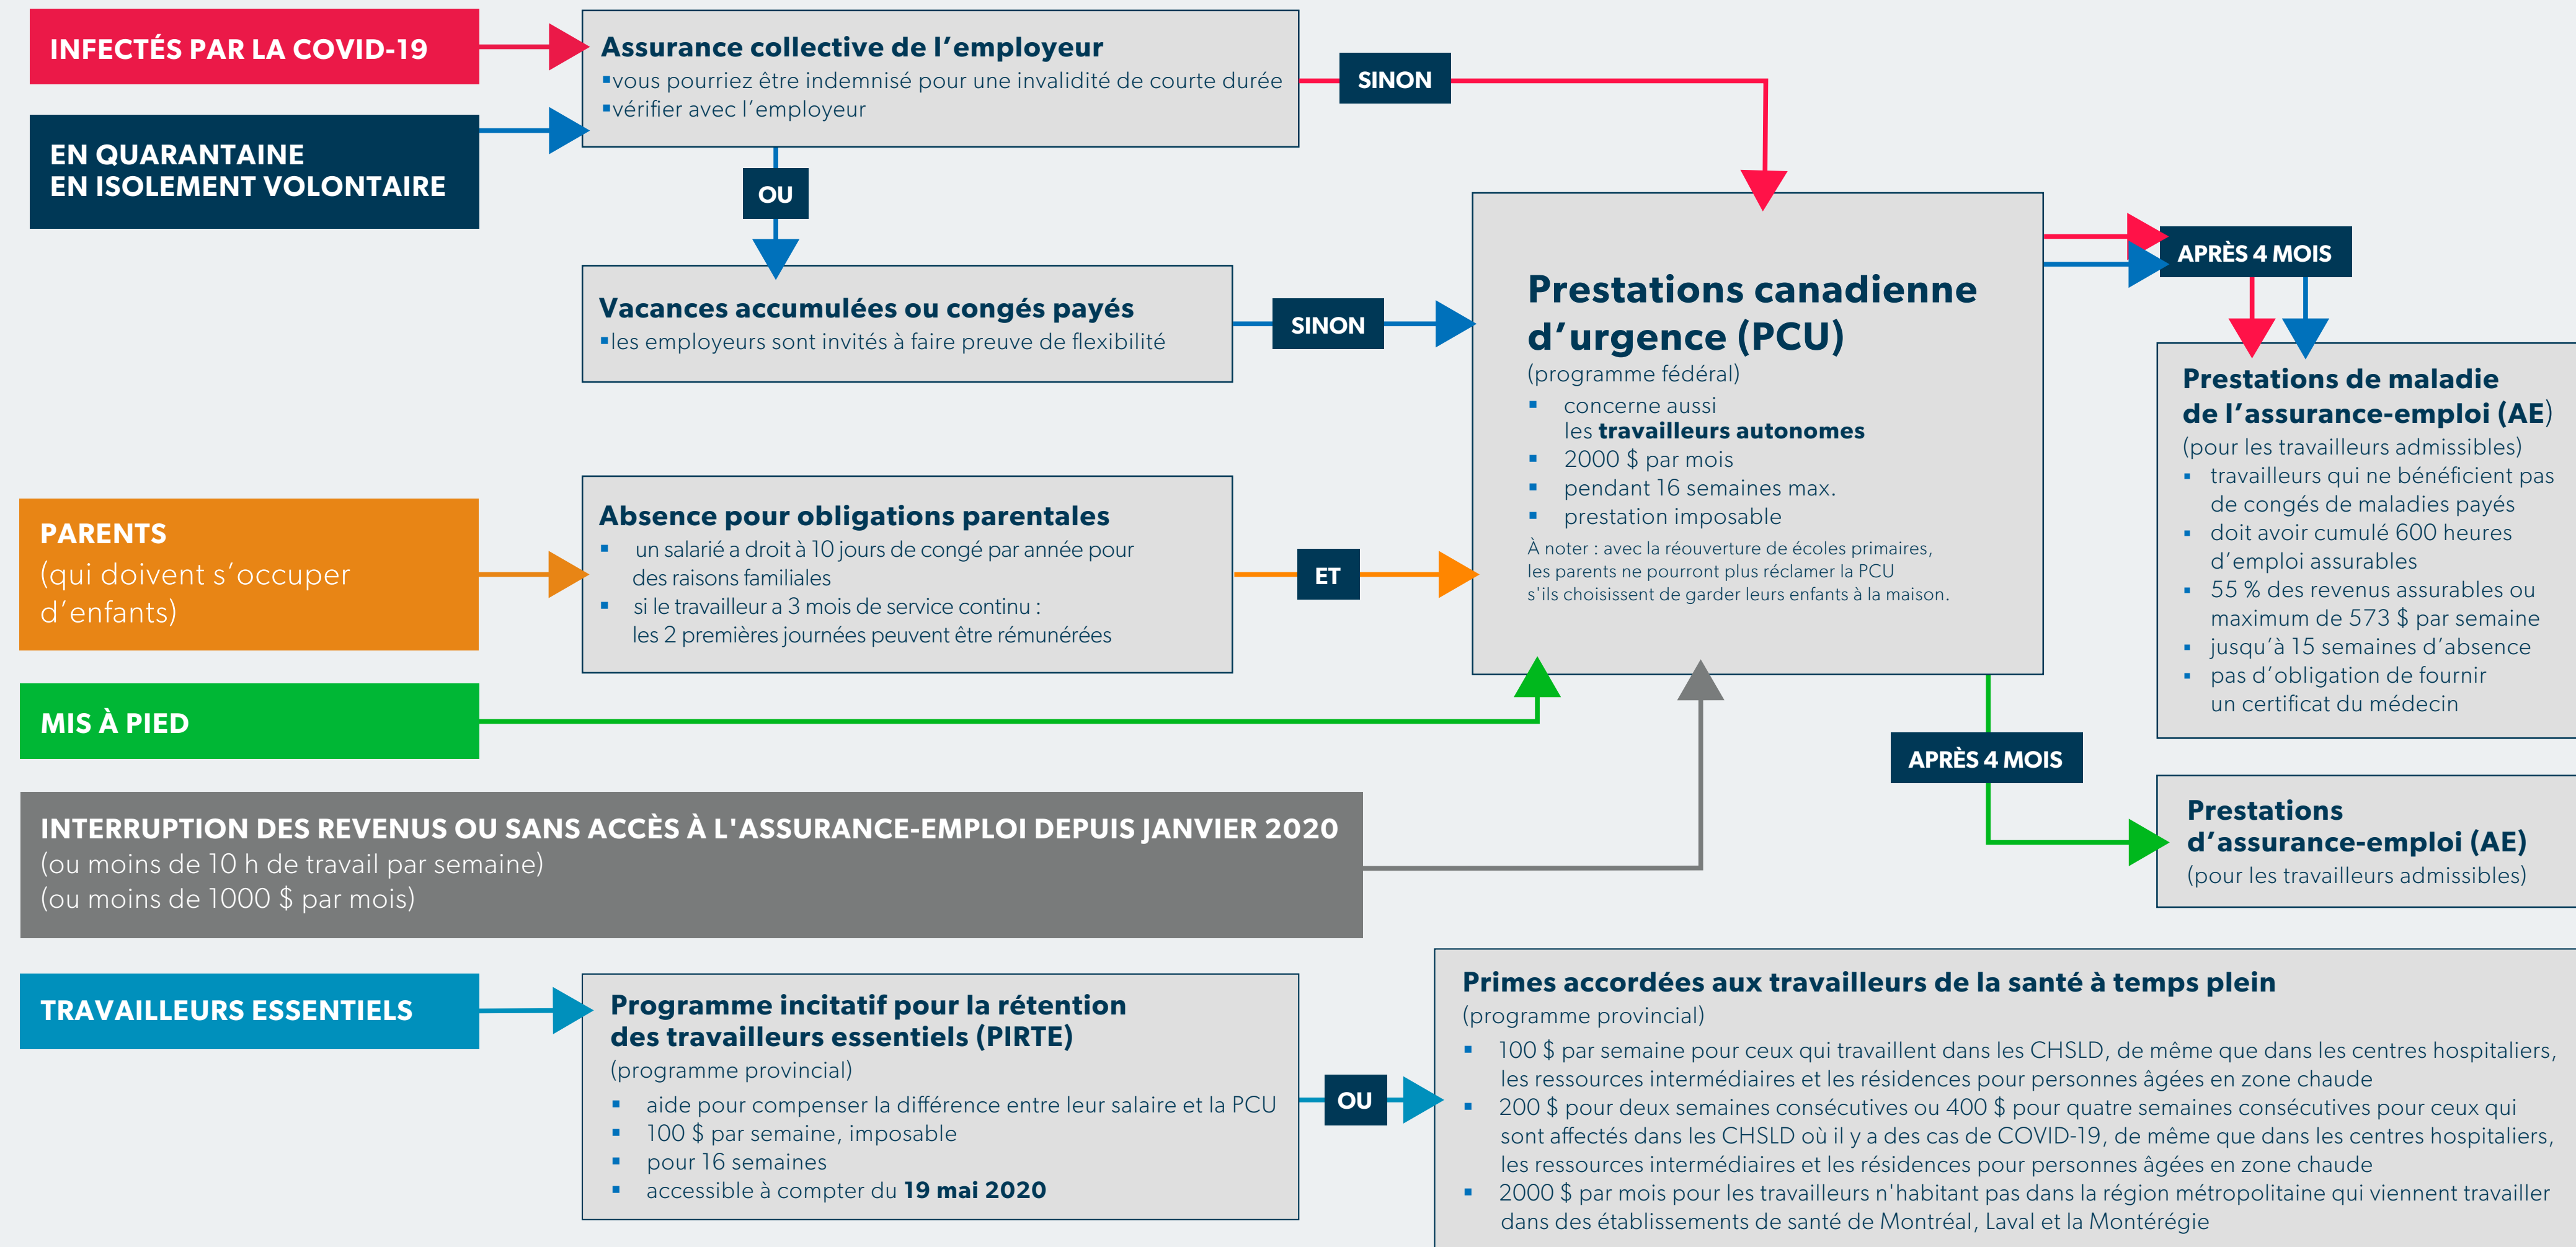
INFECTÉS PAR LA COVID-19

EN QUARANTAINE
EN ISOLEMENT VOLONTAIRE

Assurance collective de l'employeur
▪vous pourriez être indemnisé pour une invalidité de courte durée
▪vérifier avec l'employeur

SINON

OU

Vacances accumulées ou congés payés
▪les employeurs sont invités à faire preuve de flexibilité

SINON

Prestations canadienne d'urgence (PCU)
(programme fédéral)
▪ concerne aussi les **travailleurs autonomes**
▪ 2000 $ par mois
▪ pendant 16 semaines max.
▪ prestation imposable
À noter : avec la réouverture de écoles primaires, les parents ne pourront plus réclamer la PCU s'ils choisissent de garder leurs enfants à la maison.

APRÈS 4 MOIS

Prestations de maladie de l'assurance-emploi (AE)
(pour les travailleurs admissibles)
▪ travailleurs qui ne bénéficient pas de congés de maladies payés
▪ doit avoir cumulé 600 heures d'emploi assurables
▪ 55 % des revenus assurables ou maximum de 573 $ par semaine
▪ jusqu'à 15 semaines d'absence
▪ pas d'obligation de fournir un certificat du médecin

PARENTS
(qui doivent s'occuper d'enfants)

Absence pour obligations parentales
▪ un salarié a droit à 10 jours de congé par année pour des raisons familiales
▪ si le travailleur a 3 mois de service continu : les 2 premières journées peuvent être rémunérées

ET

MIS À PIED

APRÈS 4 MOIS

Prestations d'assurance-emploi (AE)
(pour les travailleurs admissibles)

INTERRUPTION DES REVENUS OU SANS ACCÈS À L'ASSURANCE-EMPLOI DEPUIS JANVIER 2020
(ou moins de 10 h de travail par semaine)
(ou moins de 1000 $ par mois)

TRAVAILLEURS ESSENTIELS

Programme incitatif pour la rétention des travailleurs essentiels (PIRTE)
(programme provincial)
▪ aide pour compenser la différence entre leur salaire et la PCU
▪ 100 $ par semaine, imposable
▪ pour 16 semaines
▪ accessible à compter du **19 mai 2020**

OU

Primes accordées aux travailleurs de la santé à temps plein
(programme provincial)
▪ 100 $ par semaine pour ceux qui travaillent dans les CHSLD, de même que dans les centres hospitaliers, les ressources intermédiaires et les résidences pour personnes âgées en zone chaude
▪ 200 $ pour deux semaines consécutives ou 400 $ pour quatre semaines consécutives pour ceux qui sont affectés dans les CHSLD où il y a des cas de COVID-19, de même que dans les centres hospitaliers, les ressources intermédiaires et les résidences pour personnes âgées en zone chaude
▪ 2000 $ par mois pour les travailleurs n'habitant pas dans la région métropolitaine qui viennent travailler dans des établissements de santé de Montréal, Laval et la Montérégie